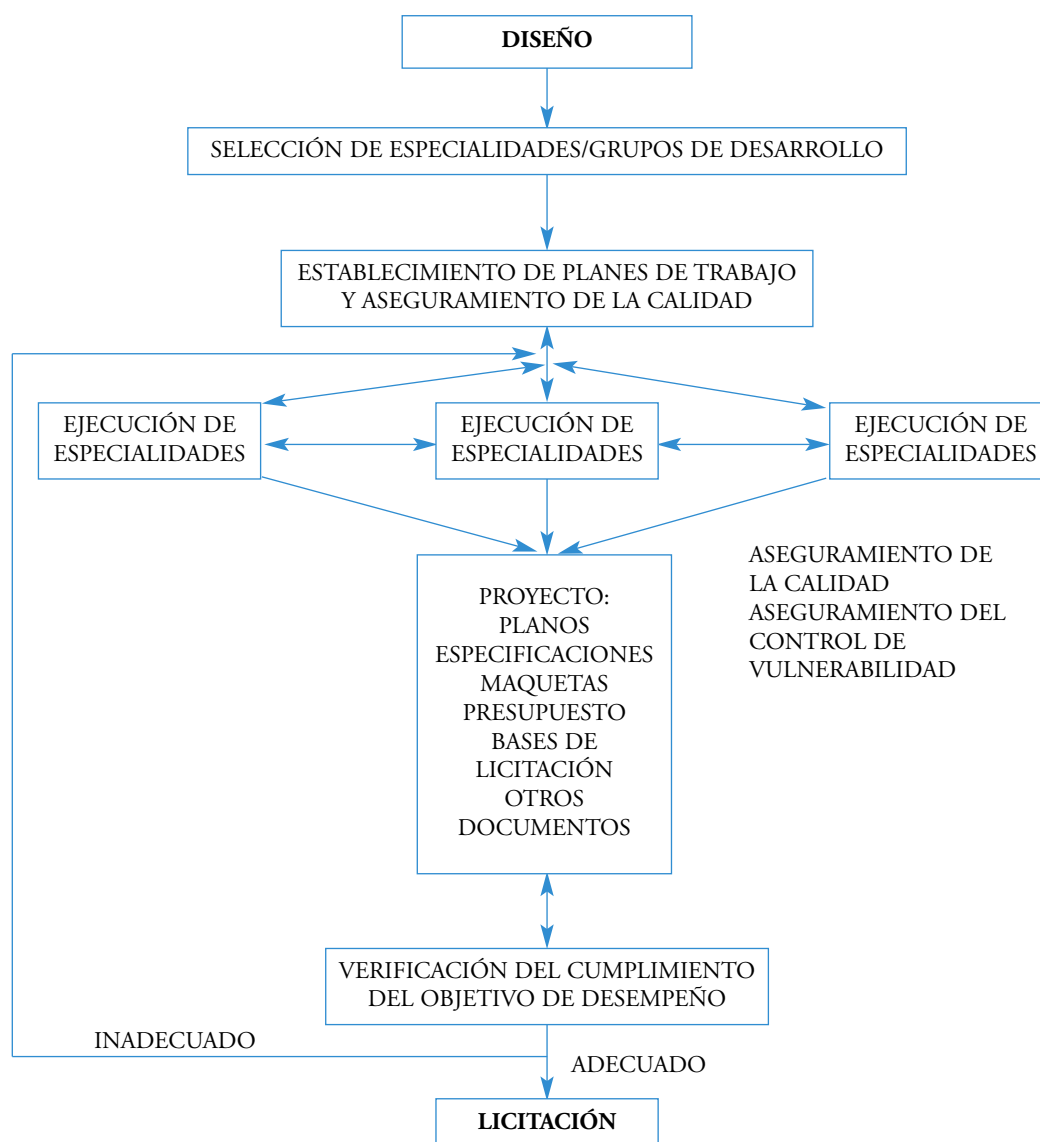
DISEÑO

SELECCIÓN DE ESPECIALIDADES/GRUPOS DE DESARROLLO

ESTABLECIMIENTO DE PLANES DE TRABAJO Y ASEGURAMIENTO DE LA CALIDAD

EJECUCIÓN DE ESPECIALIDADES

EJECUCIÓN DE ESPECIALIDADES

EJECUCIÓN DE ESPECIALIDADES

PROYECTO: PLANOS ESPECIFICACIONES MAQUETAS PRESUPUESTO BASES DE LICITACIÓN OTROS DOCUMENTOS

ASEGURAMIENTO DE LA CALIDAD ASEGURAMIENTO DEL CONTROL DE VULNERABILIDAD

VERIFICACIÓN DEL CUMPLIMIENTO DEL OBJETIVO DE DESEMPEÑO

INADECUADO

ADECUADO

LICITACIÓN